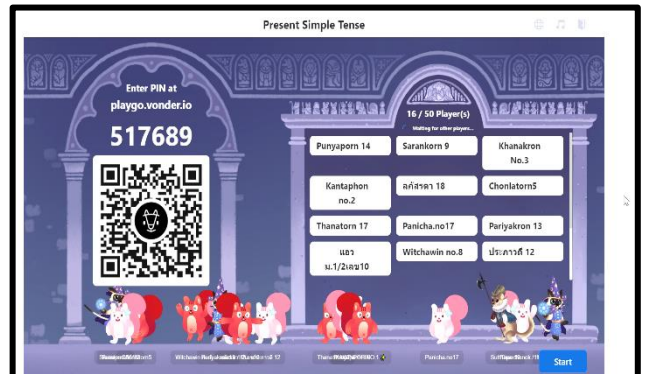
Present Simple Tense

Enter PIN at
playgo.vonder.io

517689

16 / 50 Player(s)

Waiting for other players...

| Punyaporn 14 | Sarankorn 9 | Khanakron No.3 |
|---|---|---|
| Kantaphon no.2 | ลภัสรดา 18 | Chonlatorn5 |
| Thanatorn 17 | Panicha.no17 | Pariyakron 13 |
| แอร ม.1/2เลข10 | Witchawin no.8 | ประภาวดี 12 |

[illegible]

Witchawin no.8 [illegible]

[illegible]

Panicha.no17

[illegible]

Start